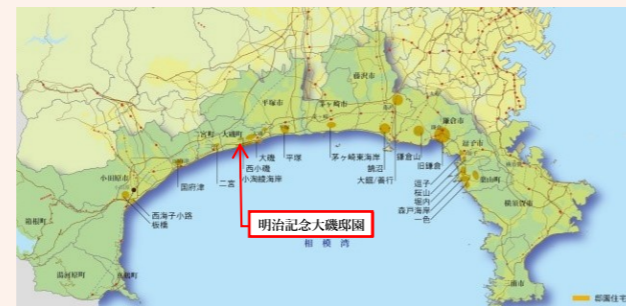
藤沢市
茅ヶ崎市
平塚市
大磯町
二宮町
小田原市
鎌倉市
逗子市
葉山町
横須賀市
箱根町
湯河原町
真鶴町
三浦市
大磯
西小磯
小淘綾海岸
平塚
茅ヶ崎東海岸
鵠沼
大鋸/藤行
鎌倉山
旧鎌倉
逗子
桜山
堀内
森戸海岸
一色
国府津
二宮
西湘子小路
板橋
明治記念大磯邸園
相模湾
別荘住宅